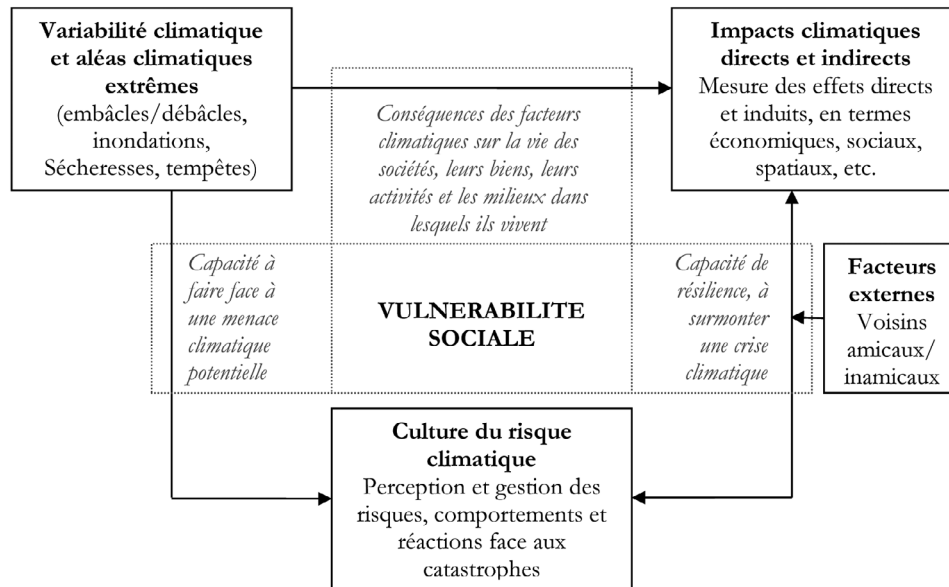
**Variabilité climatique et aléas climatiques extrêmes**
(embâcles/débâcles, inondations, Sécheresses, tempêtes)

**Impacts climatiques directs et indirects**
Mesure des effets directs et induits, en termes économiques, sociaux, spatiaux, etc.

*Conséquences des facteurs climatiques sur la vie des sociétés, leurs biens, leurs activités et les milieux dans lesquels ils vivent*

*Capacité à faire face à une menace climatique potentielle*

**VULNERABILITE SOCIALE**

*Capacité de résilience, à surmonter une crise climatique*

**Facteurs externes**
Voisins amicaux/ inamicaux

**Culture du risque climatique**
Perception et gestion des risques, comportements et réactions face aux catastrophes